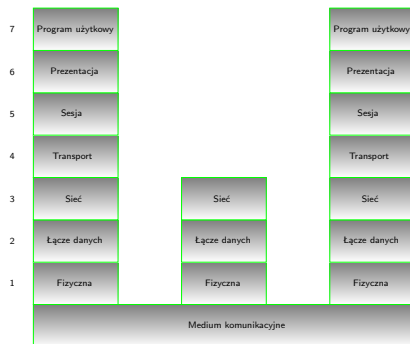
7 Program użytkowy
6 Prezentacja
5 Sesja
4 Transport
3 Sieć
2 Łącze danych
1 Fizyczna

Sieć
Łącze danych
Fizyczna

Program użytkowy
Prezentacja
Sesja
Transport
Sieć
Łącze danych
Fizyczna

Medium komunikacyjne